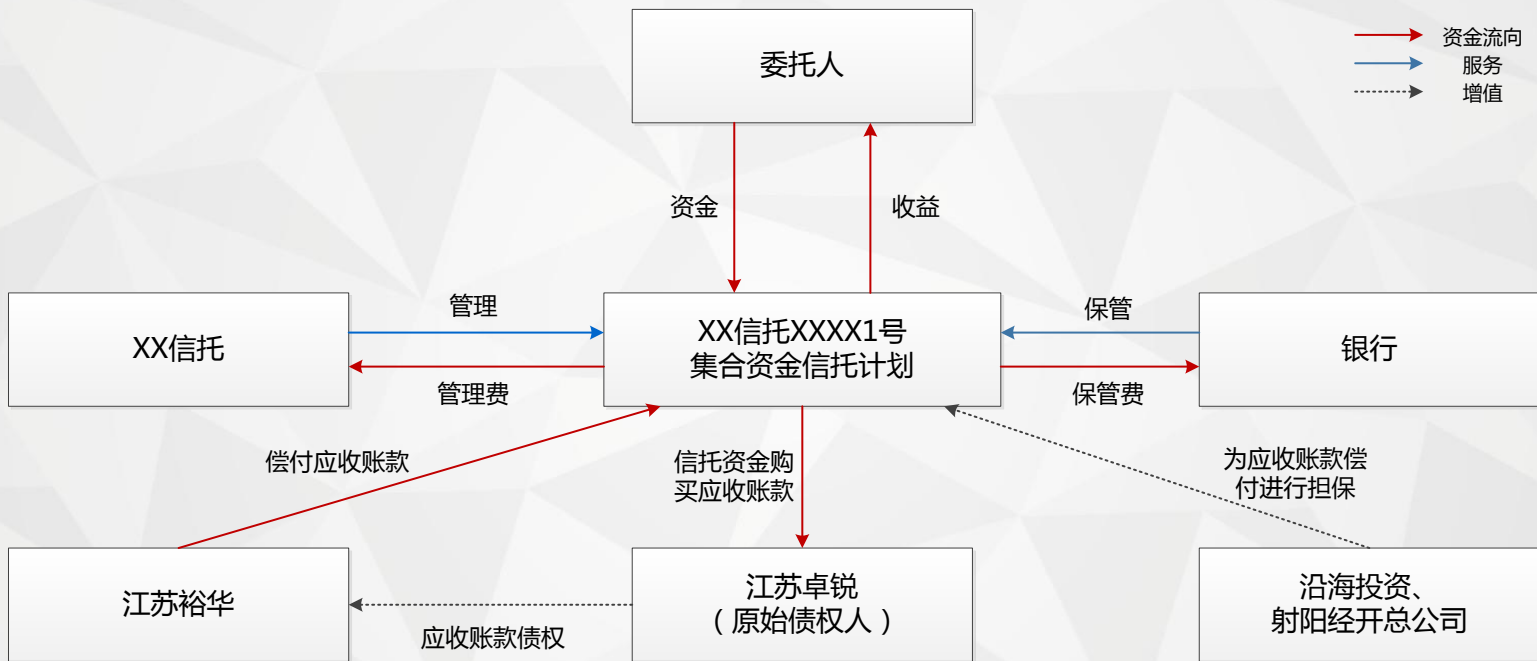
资金流向
服务
增值

委托人

资金

收益

XX信托

管理

管理费

XX信托XXXX1号
集合资金信托计划

保管

保管费

银行

偿付应收账款

信托资金购买应收账款

为应收账款偿付进行担保

江苏裕华

应收账款债权

江苏卓锐
（原始债权人）

沿海投资、
射阳经开总公司